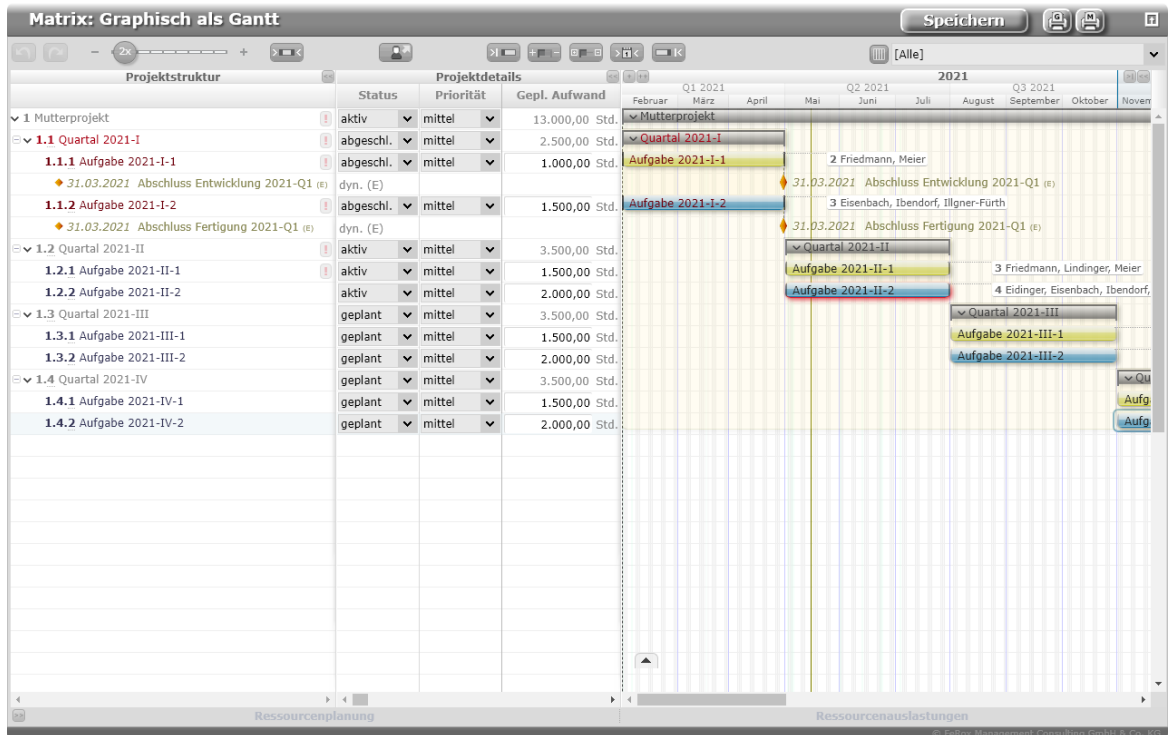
Matrix: Graphisch als Gantt

Speichern

2x

[Alle]

Projektstruktur

Projektdetails

| Status | Priorität | Gepl. Aufwand |
|---|---|---|

2021

Q1 2021 Q2 2021 Q3 2021

Februar März April Mai Juni Juli August September Oktober Noven

| Projektstruktur | Status | Priorität | Gepl. Aufwand |
|---|---|---|---|
| 1 Mutterprojekt | aktiv | mittel | 13.000,00 Std. |
| 1.1 Quartal 2021-I | abgeschl. | mittel | 2.500,00 Std. |
| 1.1.1 Aufgabe 2021-I-1 | abgeschl. | mittel | 1.000,00 Std. |
| 31.03.2021 Abschluss Entwicklung 2021-Q1 (E) | dyn. (E) | | |
| 1.1.2 Aufgabe 2021-I-2 | abgeschl. | mittel | 1.500,00 Std. |
| 31.03.2021 Abschluss Fertigung 2021-Q1 (E) | dyn. (E) | | |
| 1.2 Quartal 2021-II | aktiv | mittel | 3.500,00 Std. |
| 1.2.1 Aufgabe 2021-II-1 | aktiv | mittel | 1.500,00 Std. |
| 1.2.2 Aufgabe 2021-II-2 | aktiv | mittel | 2.000,00 Std. |
| 1.3 Quartal 2021-III | geplant | mittel | 3.500,00 Std. |
| 1.3.1 Aufgabe 2021-III-1 | geplant | mittel | 1.500,00 Std. |
| 1.3.2 Aufgabe 2021-III-2 | geplant | mittel | 2.000,00 Std. |
| 1.4 Quartal 2021-IV | geplant | mittel | 3.500,00 Std. |
| 1.4.1 Aufgabe 2021-IV-1 | geplant | mittel | 1.500,00 Std. |
| 1.4.2 Aufgabe 2021-IV-2 | geplant | mittel | 2.000,00 Std. |

Mutterprojekt
Quartal 2021-I
Aufgabe 2021-I-1 2 Friedmann, Meier
31.03.2021 Abschluss Entwicklung 2021-Q1 (E)
Aufgabe 2021-I-2 3 Eisenbach, Ibendorf, Illgner-Fürth
31.03.2021 Abschluss Fertigung 2021-Q1 (E)
Quartal 2021-II
Aufgabe 2021-II-1 3 Friedmann, Lindinger, Meier
Aufgabe 2021-II-2 4 Eidinger, Eisenbach, Ibendorf,
Quartal 2021-III
Aufgabe 2021-III-1
Aufgabe 2021-III-2
Qu
Aufg
Aufg

Ressourcenplanung

Ressourcenauslastungen

© Falkox Management Consulting GmbH & Co. KG